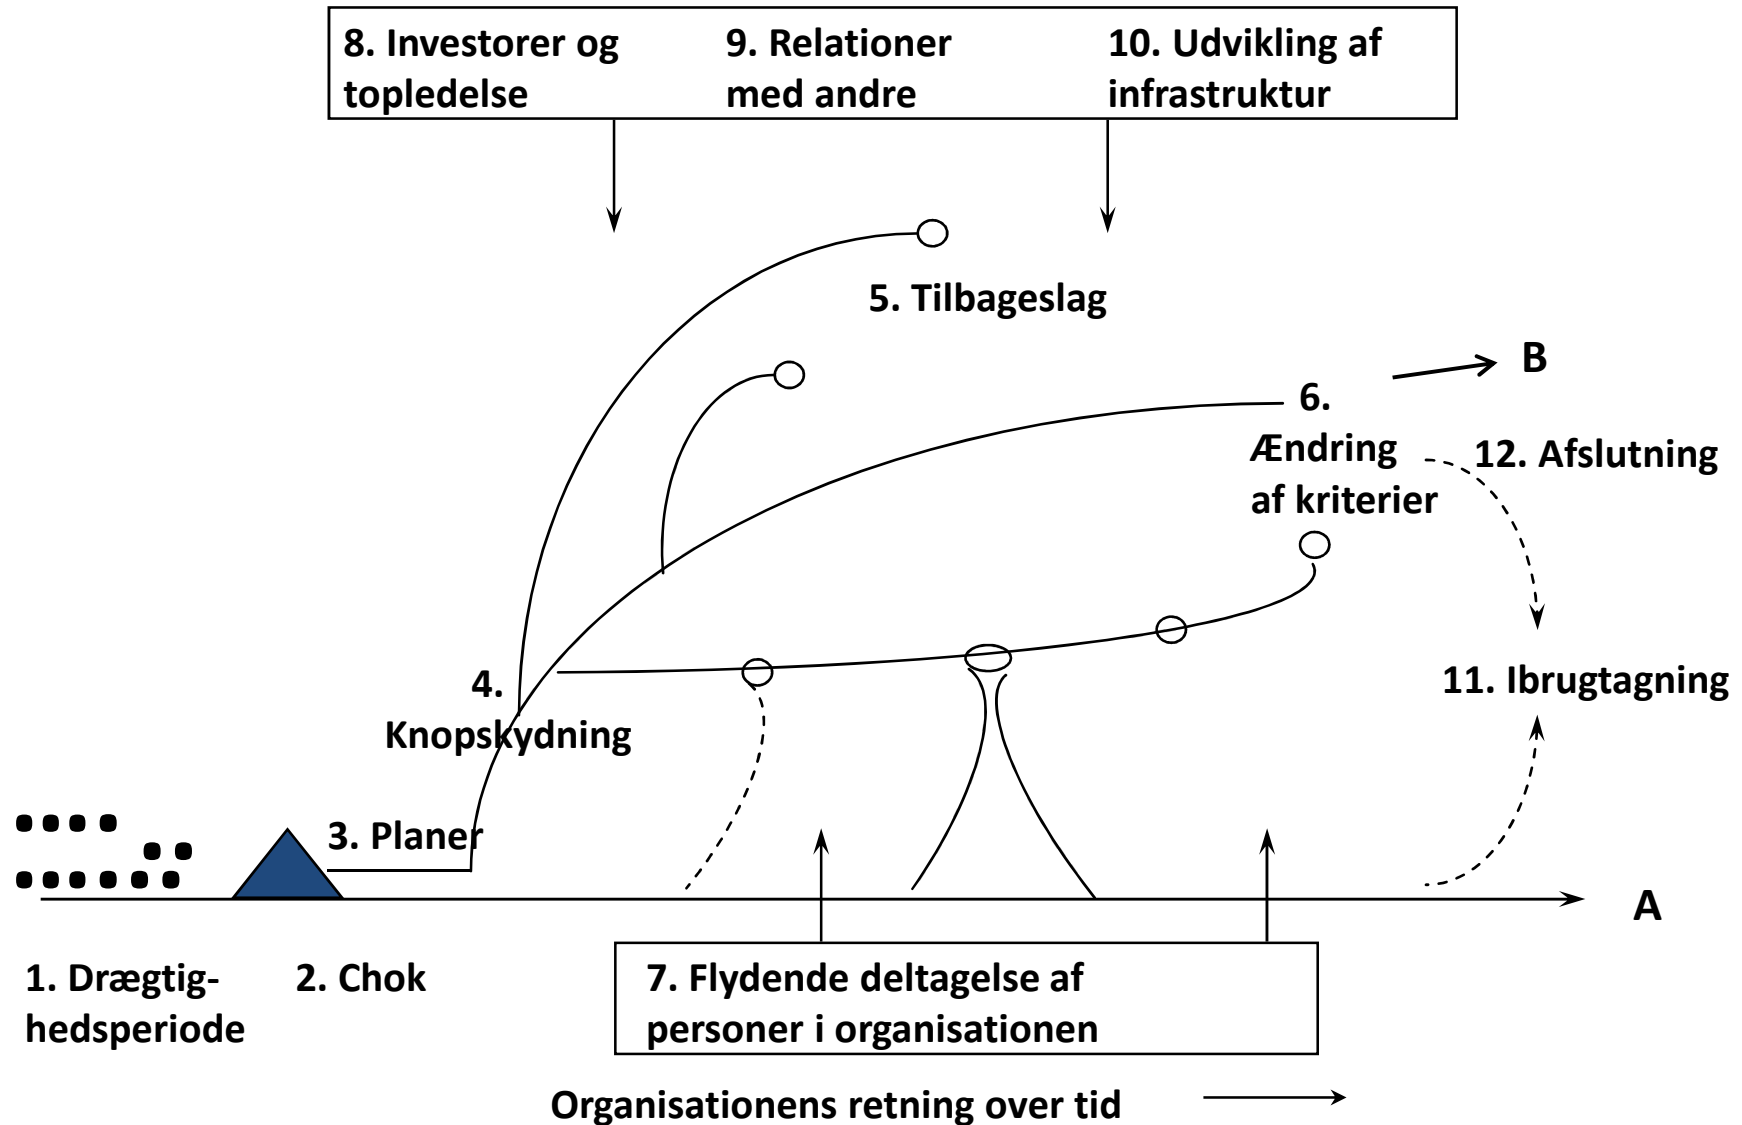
8. Investorer og topledelse

9. Relationer med andre

10. Udvikling af infrastruktur

5. Tilbageslag

B

6. Ændring af kriterier

12. Afslutning

4. Knopskydning

11. Ibrugtagning

3. Planer

A

1. Drægtighedsperiode

2. Chok

7. Flydende deltagelse af personer i organisationen

Organisationens retning over tid